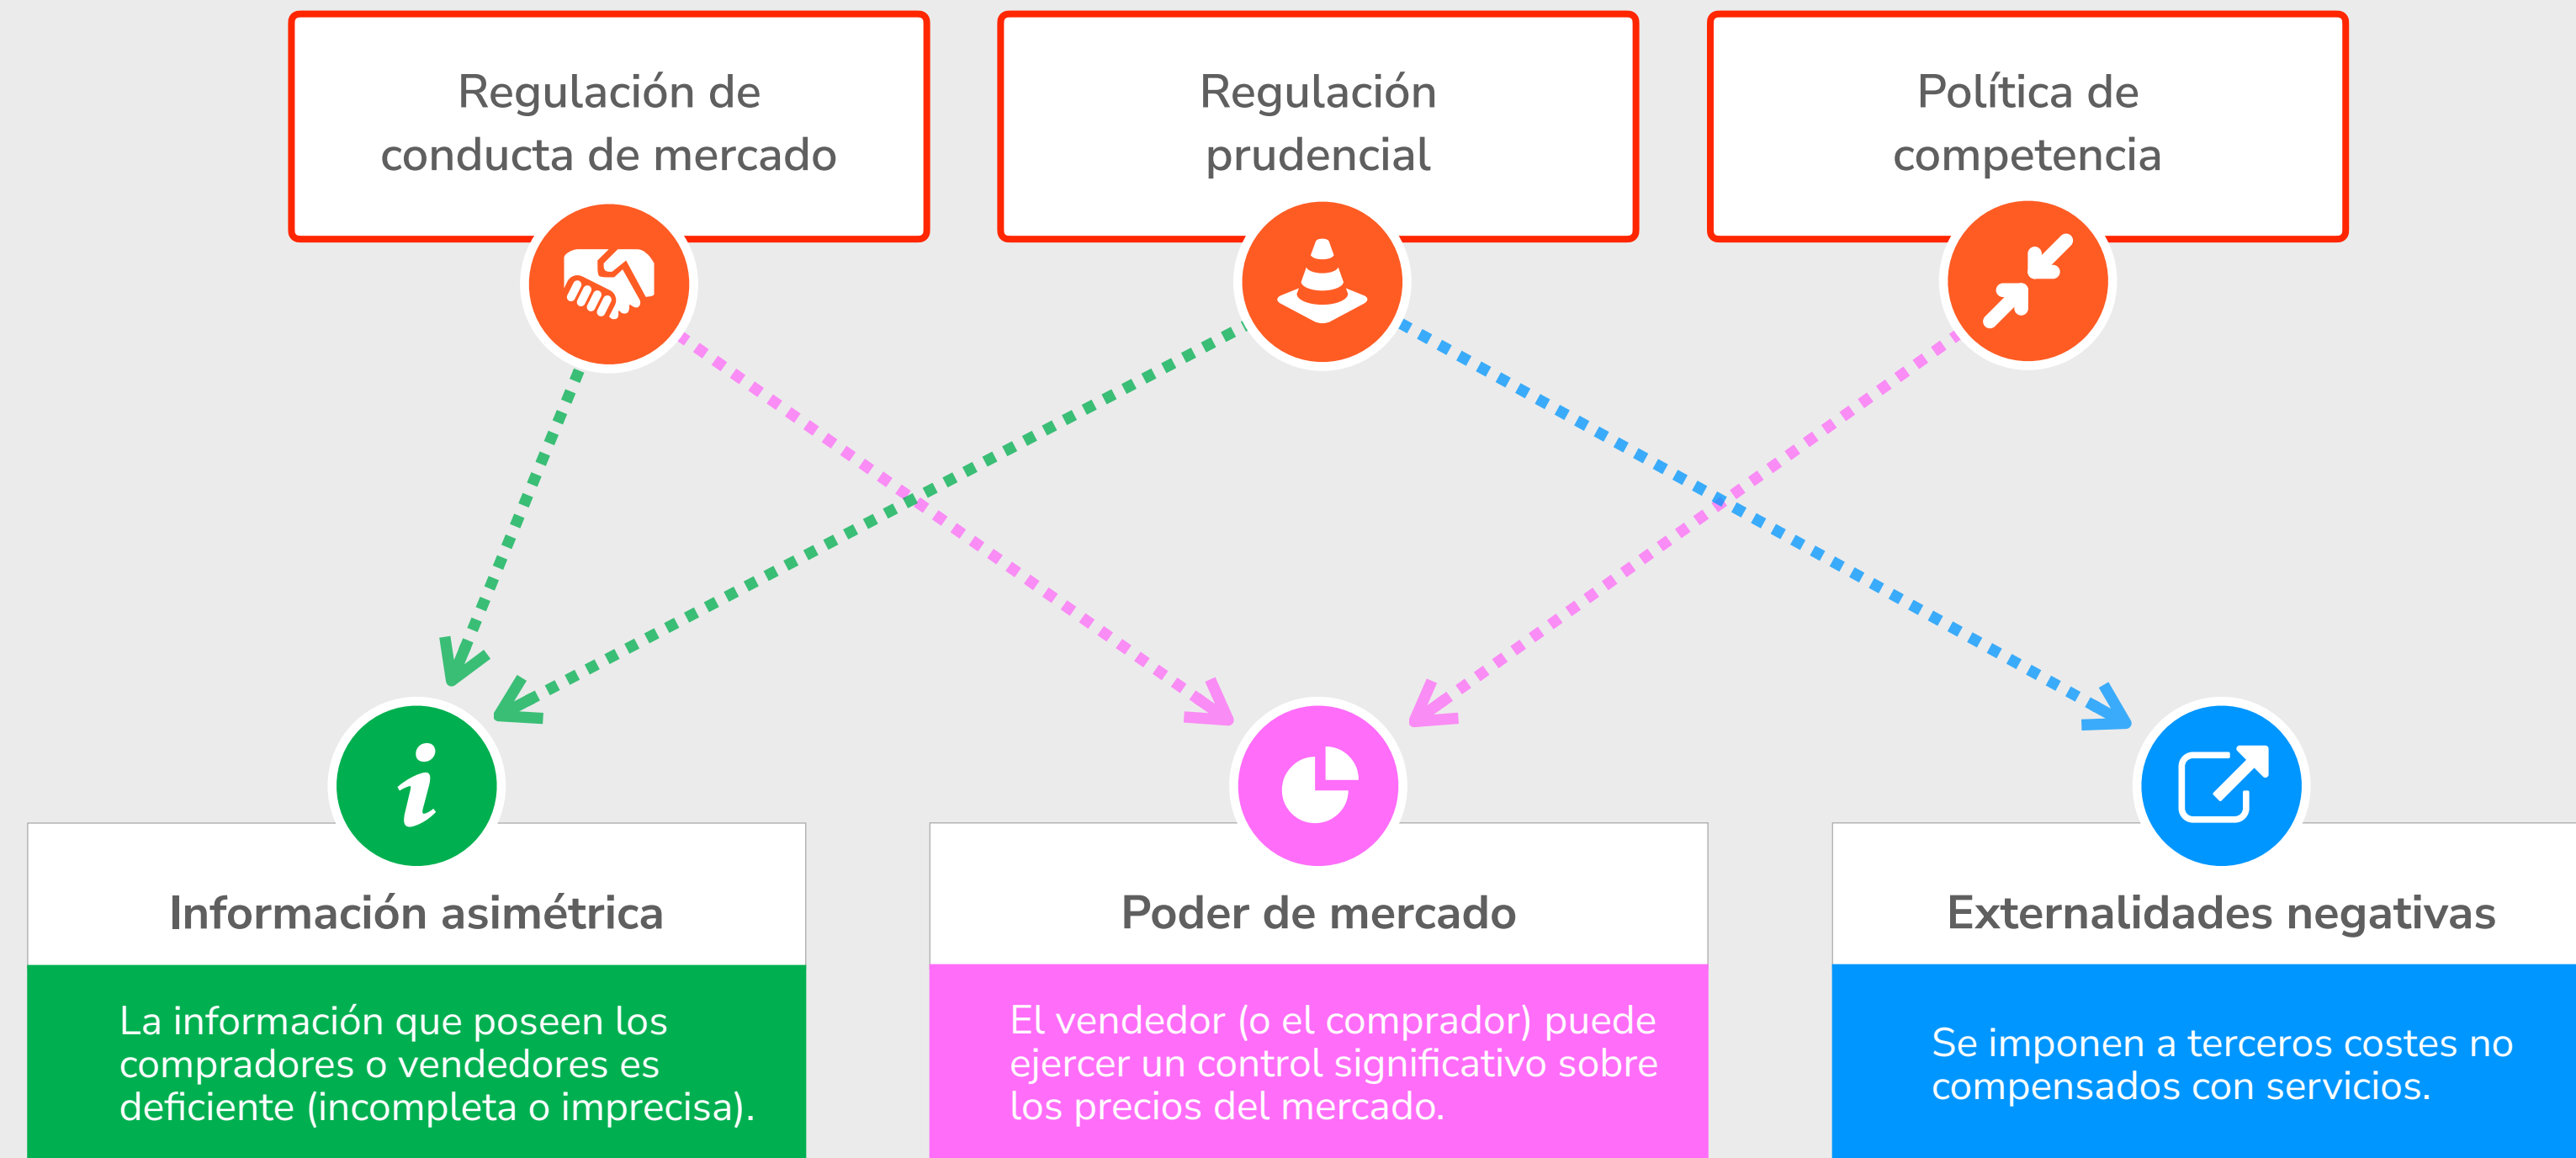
Regulación de conducta de mercado

Regulación prudencial

Política de competencia

Información asimétrica

La información que poseen los compradores o vendedores es deficiente (incompleta o imprecisa).

Poder de mercado

El vendedor (o el comprador) puede ejercer un control significativo sobre los precios del mercado.

Externalidades negativas

Se imponen a terceros costes no compensados con servicios.